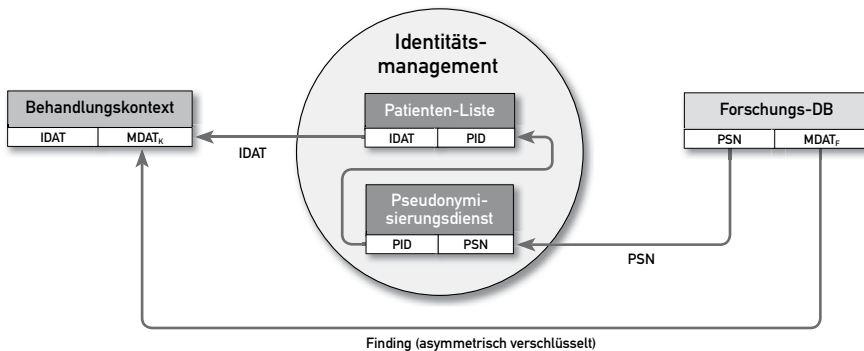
Identitätsmanagement

Behandlungskontext

| IDAT | $MDAT_K$ |
|---|---|

IDAT

Patienten-Liste

| IDAT | PID |
|---|---|

Pseudonymisierungsdienst

| PID | PSN |
|---|---|

Forschungs-DB

| PSN | $MDAT_F$ |
|---|---|

PSN

Finding (asymmetrisch verschlüsselt)